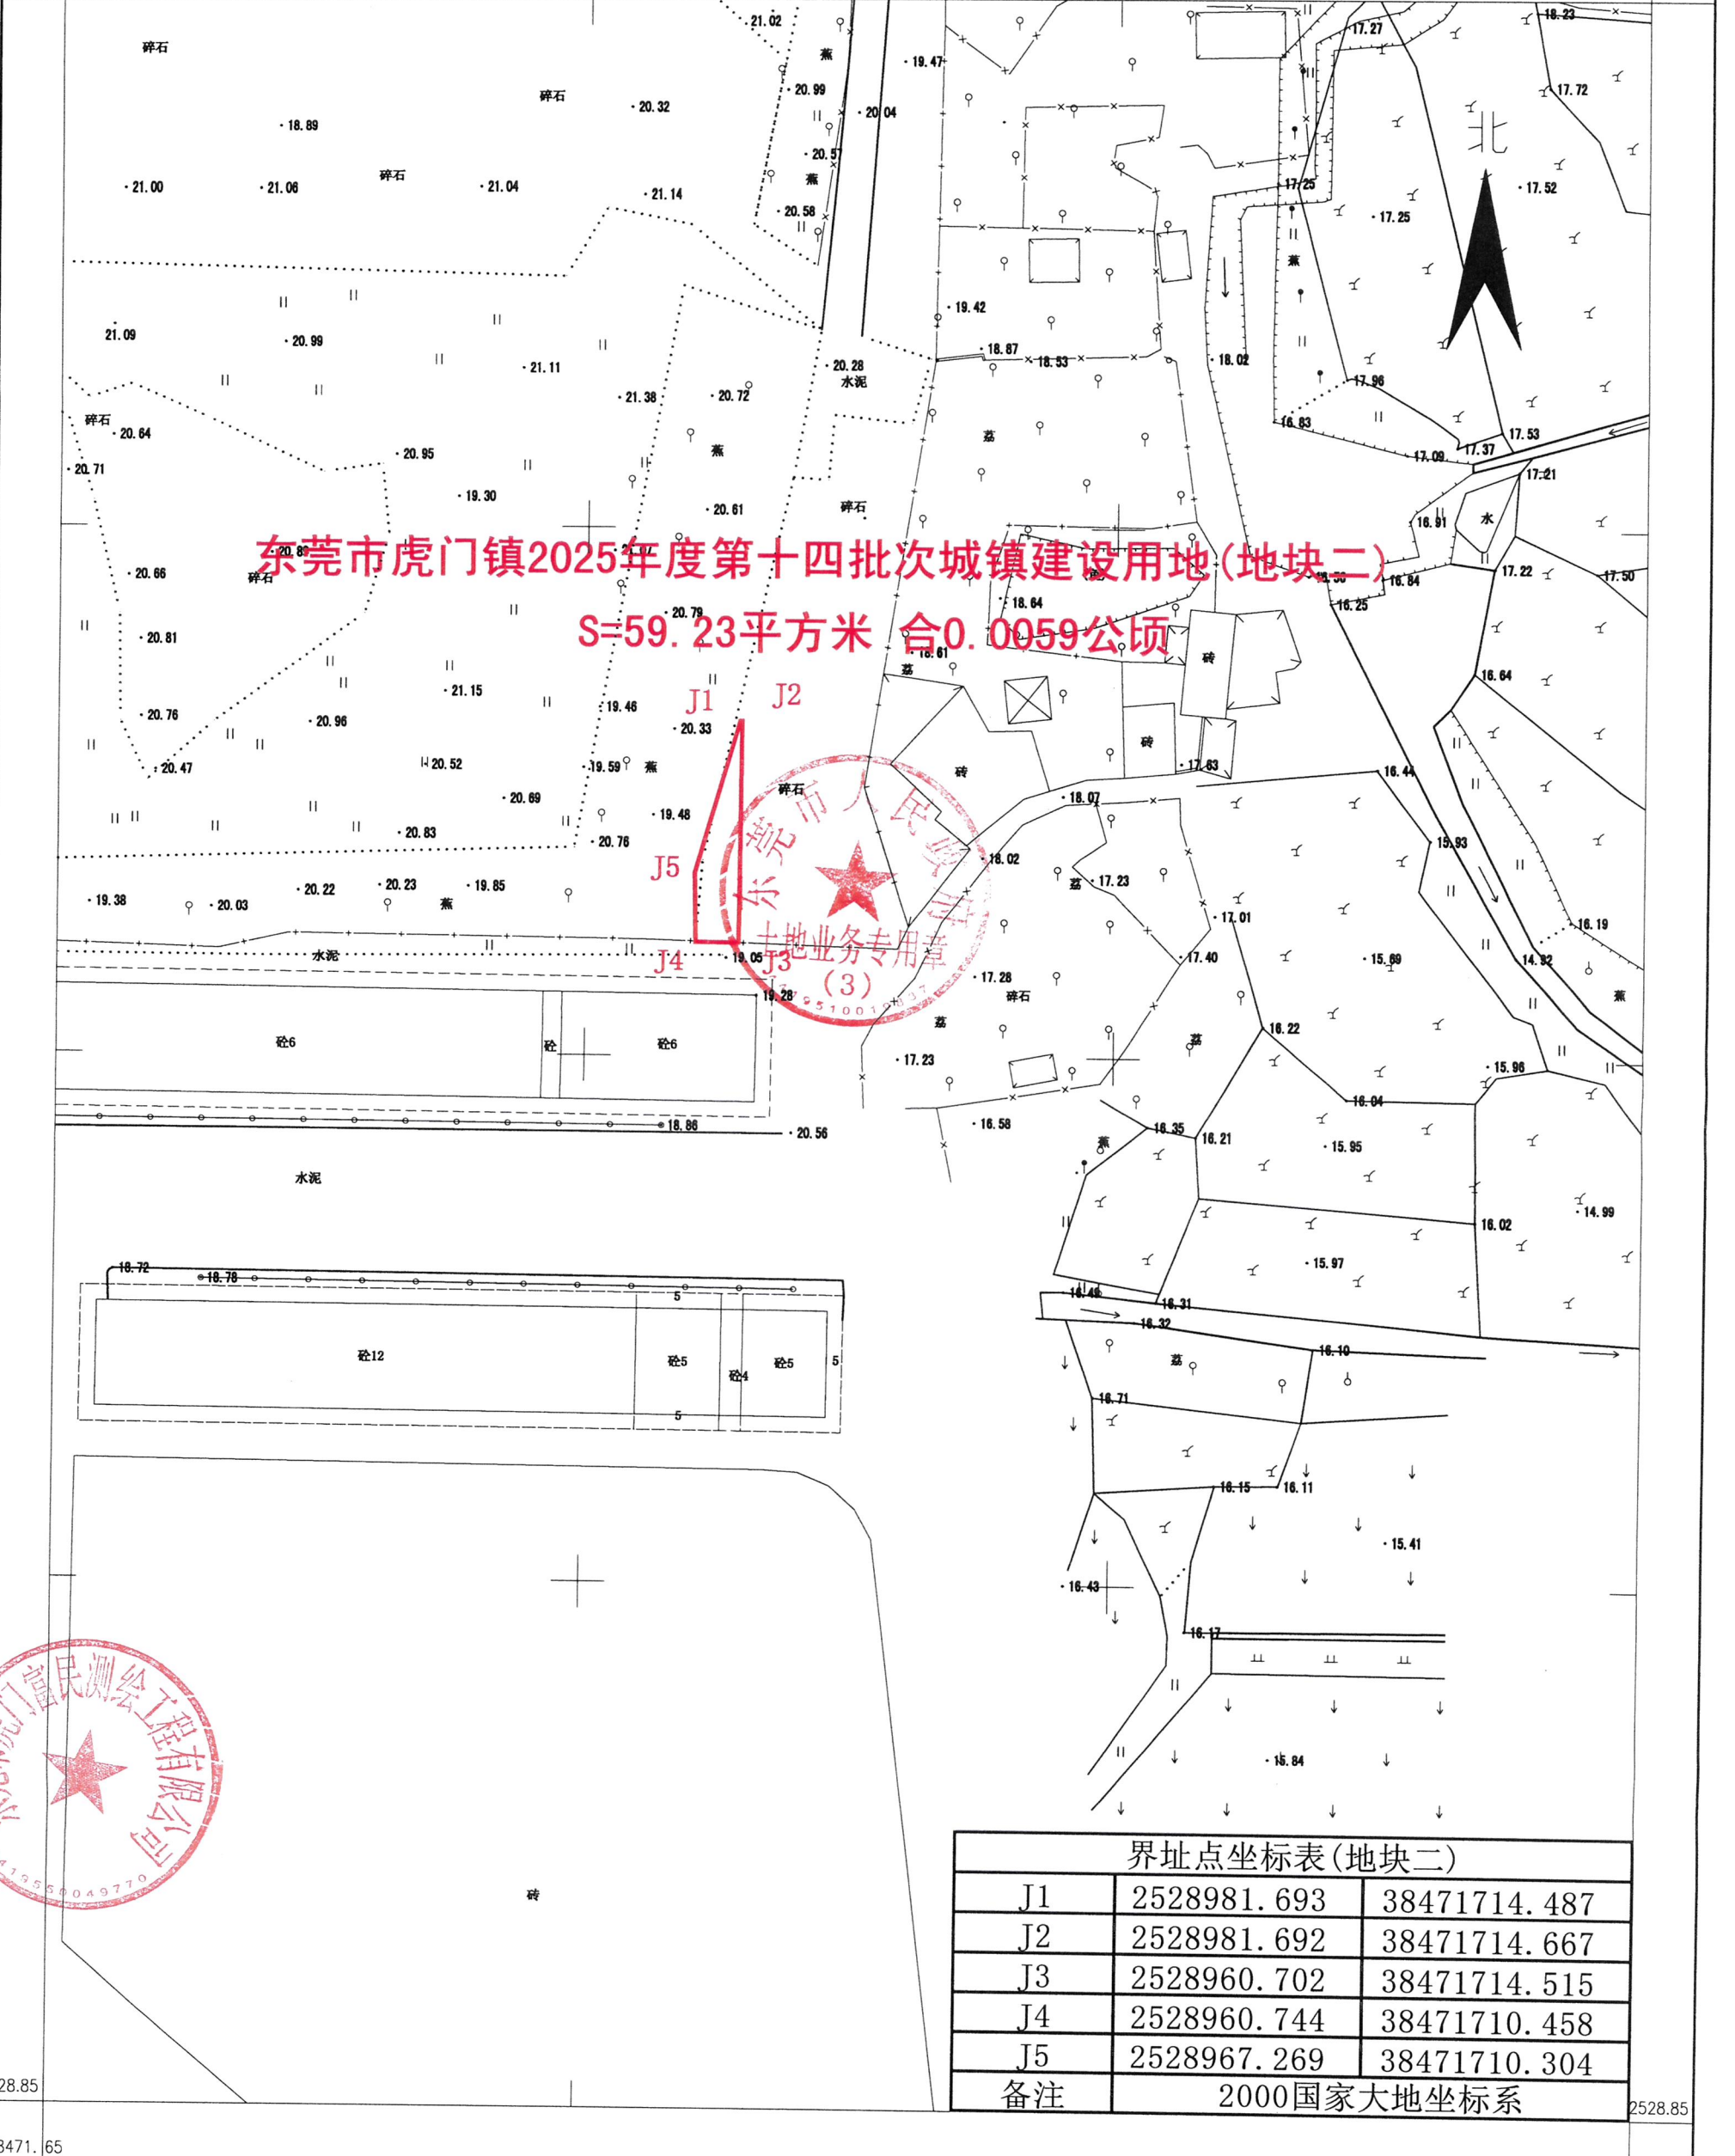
东莞市虎门镇2025年度第十四批次城镇建设用地(地块二)
S=59.23平方米 合0.0059公顷

J1 J2 J3 J4 J5

北

碎石 18.89 21.00 21.06 碎石 21.04 碎石 20.32 21.14 21.02 20.99 20.57 20.58 19.47 20.04 21.09 20.99 21.11 21.38 20.72 20.28 水泥 碎石 20.64 20.71 20.95 19.30 20.61 碎石 20.66 碎石 20.81 20.79 20.76 20.96 21.15 19.46 20.33 20.47 20.52 19.59 20.69 19.48 20.83 20.76 19.38 20.03 20.22 20.23 19.85 水泥 19.05 19.28 砼6 砼 砼6 18.86 20.56 水泥 18.72 18.78 砼12 砼5 砼4 砼5 砖

19.42 18.87 18.53 18.02 17.27 17.25 17.25 17.72 17.52 17.96 16.83 17.09 17.37 17.53 17.21 16.91 水 17.22 17.50 16.84 16.25 18.64 16.61 砖 砖 16.64 砖 17.63 16.44 18.07 碎石 18.02 17.23 15.93 17.01 16.19 17.40 15.69 14.82 17.28 碎石 16.22 17.23 15.96 16.58 16.35 16.04 16.21 15.95 14.99 16.02 15.97 16.46 16.31 16.32 16.10 16.71 16.15 16.11 15.41 16.43 16.17 15.84

东莞市人民政府 土地业务专用章 (3)

东莞市富民测绘工程有限公司

| 界址点坐标表(地块二) | | |
|---|---|---|
| J1 | 2528981.693 | 38471714.487 |
| J2 | 2528981.692 | 38471714.667 |
| J3 | 2528960.702 | 38471714.515 |
| J4 | 2528960.744 | 38471710.458 |
| J5 | 2528967.269 | 38471710.304 |
| 备注 | 2000国家大地坐标系 | |

28.85 2528.85 38471.65